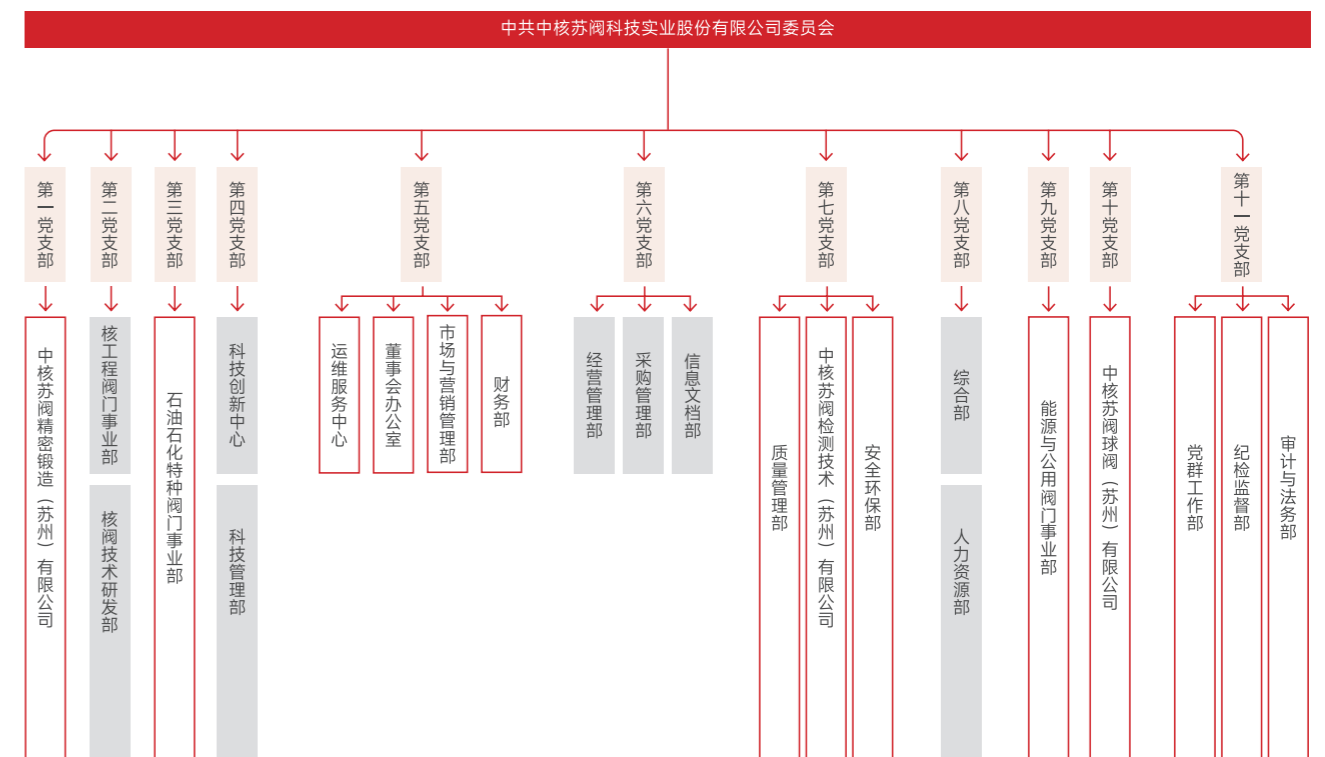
中共中核苏阀科技实业股份有限公司委员会

第一党支部
中核苏阀精密锻造（苏州）有限公司

第二党支部
核工程阀门事业部
核阀技术研发部

第三党支部
石油石化特种阀门事业部

第四党支部
科技创新中心
科技管理部

第五党支部
运维服务中心
董事会办公室
市场与营销管理部
财务部

第六党支部
经营管理部
采购管理部
信息文档部

第七党支部
质量管理部
中核苏阀检测技术（苏州）有限公司
安全环保部

第八党支部
综合部
人力资源部

第九党支部
能源与公用阀门事业部

第十党支部
中核苏阀球阀（苏州）有限公司

第十一党支部
党群工作部
纪检监督部
审计与法务部